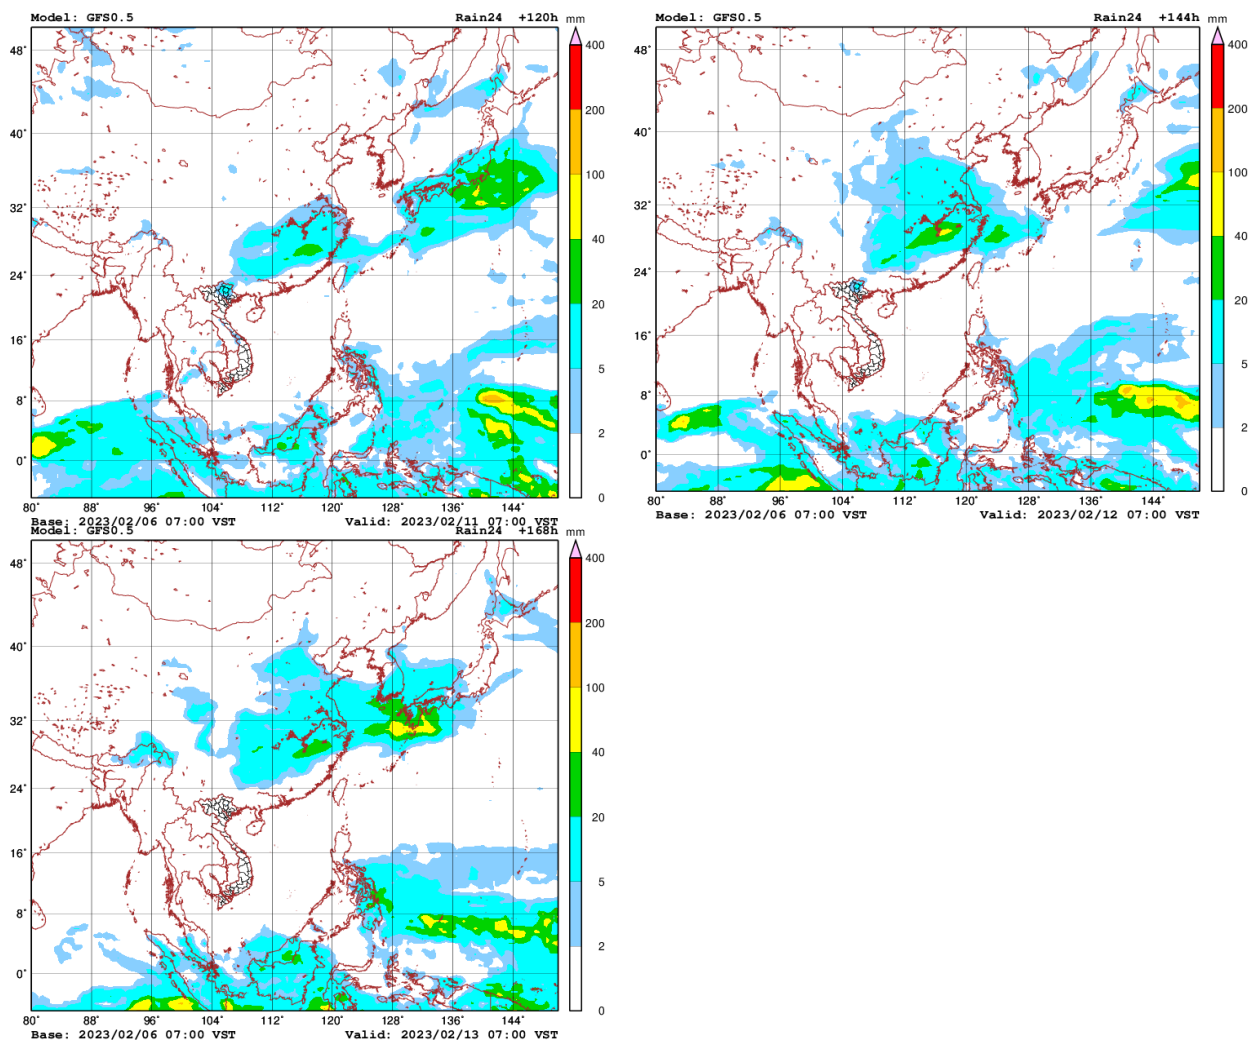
Model: GFS0.5

Rain24 +120h

mm

400
200
100
40
20
5
2
0

48°
40°
32°
24°
16°
8°
0°

80° 88° 96° 104° 112° 120° 128° 136° 144°

Base: 2023/02/06 07:00 VST

Valid: 2023/02/11 07:00 VST

Model: GFS0.5

Rain24 +144h

mm

400
200
100
40
20
5
2
0

48°
40°
32°
24°
16°
8°
0°

80° 88° 96° 104° 112° 120° 128° 136° 144°

Base: 2023/02/06 07:00 VST

Valid: 2023/02/12 07:00 VST

Model: GFS0.5

Rain24 +168h

mm

400
200
100
40
20
5
2
0

48°
40°
32°
24°
16°
8°
0°

80° 88° 96° 104° 112° 120° 128° 136° 144°

Base: 2023/02/06 07:00 VST

Valid: 2023/02/13 07:00 VST